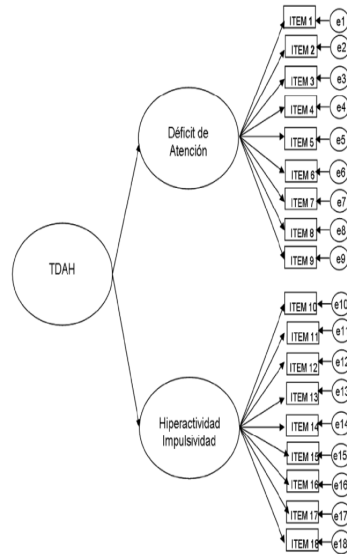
TDAH

Déficit de Atención

Hiperactividad Impulsividad

ITEM 1
ITEM 2
ITEM 3
ITEM 4
ITEM 5
ITEM 6
ITEM 7
ITEM 8
ITEM 9
ITEM 10
ITEM 11
ITEM 12
ITEM 13
ITEM 14
ITEM 15
ITEM 16
ITEM 17
ITEM 18

e1
e2
e3
e4
e5
e6
e7
e8
e9
e10
e11
e12
e13
e14
e15
e16
e17
e18